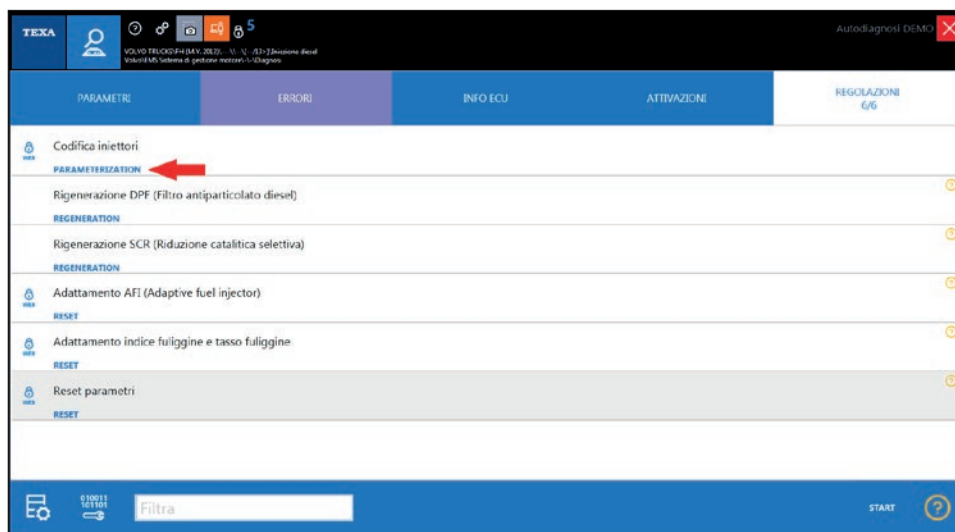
TEXA

5

VOLVO TRUCKS\FH (M.Y. 2012)\ - \ - \ - /13>]\Iniezione diesel
Volvo\EMS Sistema di gestione motore\ - \ - \Diagnosi

Autodiagnosi DEMO

PARAMETRI

ERRORI

INFO ECU

ATTIVAZIONI

REGOLAZIONI
6/6

Codifica iniettori
PARAMETERIZATION

Rigenerazione DPF (Filtro antiparticolato diesel)
REGENERATION

Rigenerazione SCR (Riduzione catalitica selettiva)
REGENERATION

Adattamento AFI (Adaptive fuel injector)
RESET

Adattamento indice fuliggine e tasso fuliggine
RESET

Reset parametri
RESET

010011
101101

Filtra

START